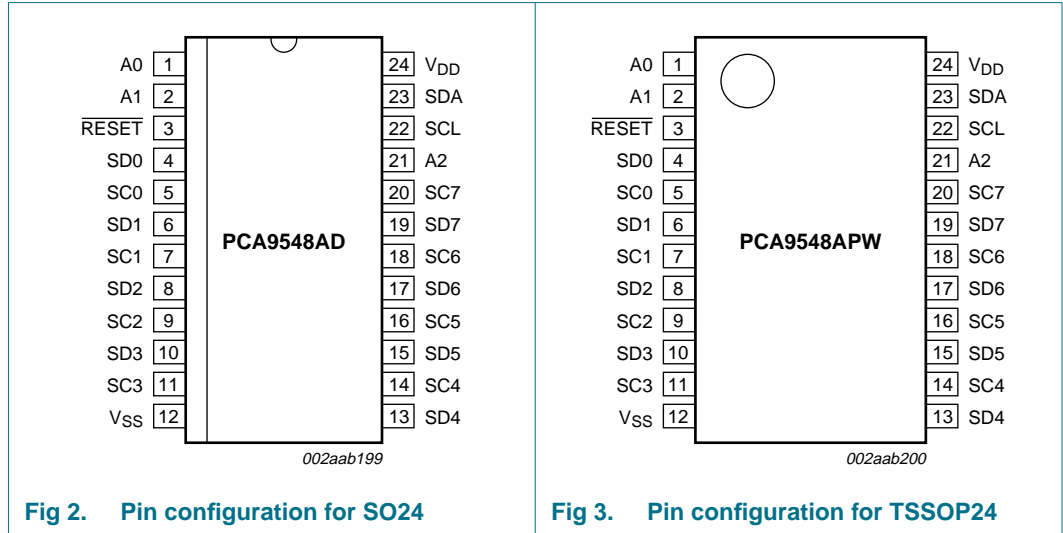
A0 1
A1 2
$\overline{\text{RESET}}$ 3
SD0 4
SC0 5
SD1 6
SC1 7
SD2 8
SC2 9
SD3 10
SC3 11
$V_{SS}$ 12

PCA9548AD

24 $V_{DD}$
23 SDA
22 SCL
21 A2
20 SC7
19 SD7
18 SC6
17 SD6
16 SC5
15 SD5
14 SC4
13 SD4

002aab199

Fig 2. Pin configuration for SO24

A0 1
A1 2
$\overline{\text{RESET}}$ 3
SD0 4
SC0 5
SD1 6
SC1 7
SD2 8
SC2 9
SD3 10
SC3 11
$V_{SS}$ 12

PCA9548APW

24 $V_{DD}$
23 SDA
22 SCL
21 A2
20 SC7
19 SD7
18 SC6
17 SD6
16 SC5
15 SD5
14 SC4
13 SD4

002aab200

Fig 3. Pin configuration for TSSOP24